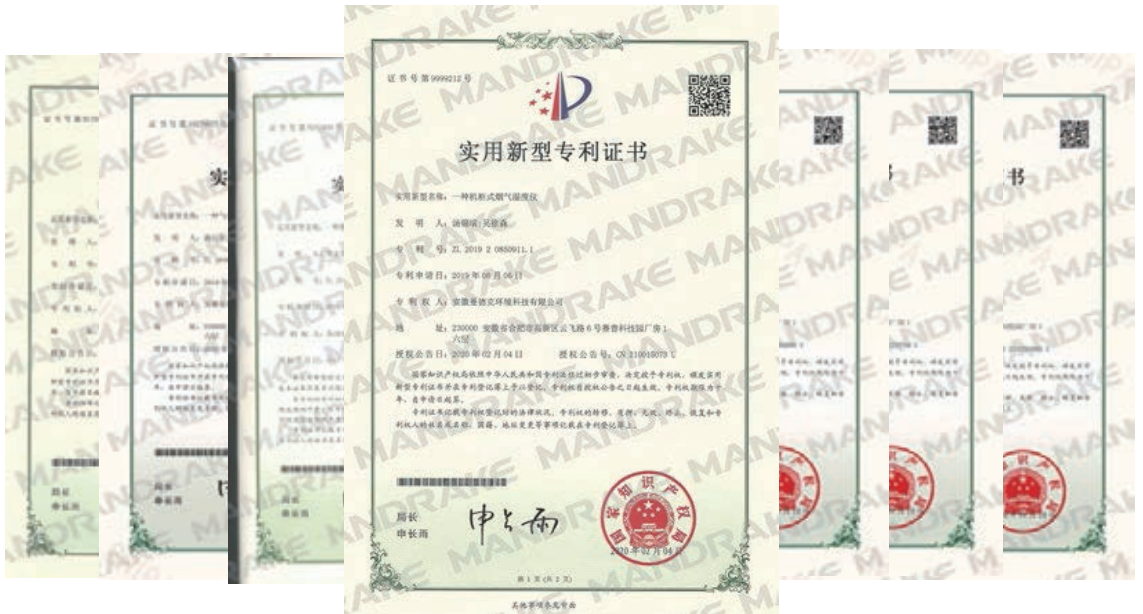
证书号第9999212号

实用新型专利证书

实用新型名称：一种机动式烟气湿度仪

发 明 人：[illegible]

专 利 号：ZL 2019 2 0850911.1

专利申请日：2019年06月06日

专 利 权 人：安徽曼德克环境科技有限公司

地 址：230000 安徽省合肥市高新区云飞路6号蓝普科技园厂房1六层

授权公告日：2020年02月04日　　授权公告号：CN 210015073 U

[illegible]

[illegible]

局长
申长雨

2020年02月04日

第1页（共2页）

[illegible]

MANDRAKE MANDRAKE MANDRAKE MANDRAKE

实

实

书

书

局长
申长雨

局长
申长雨